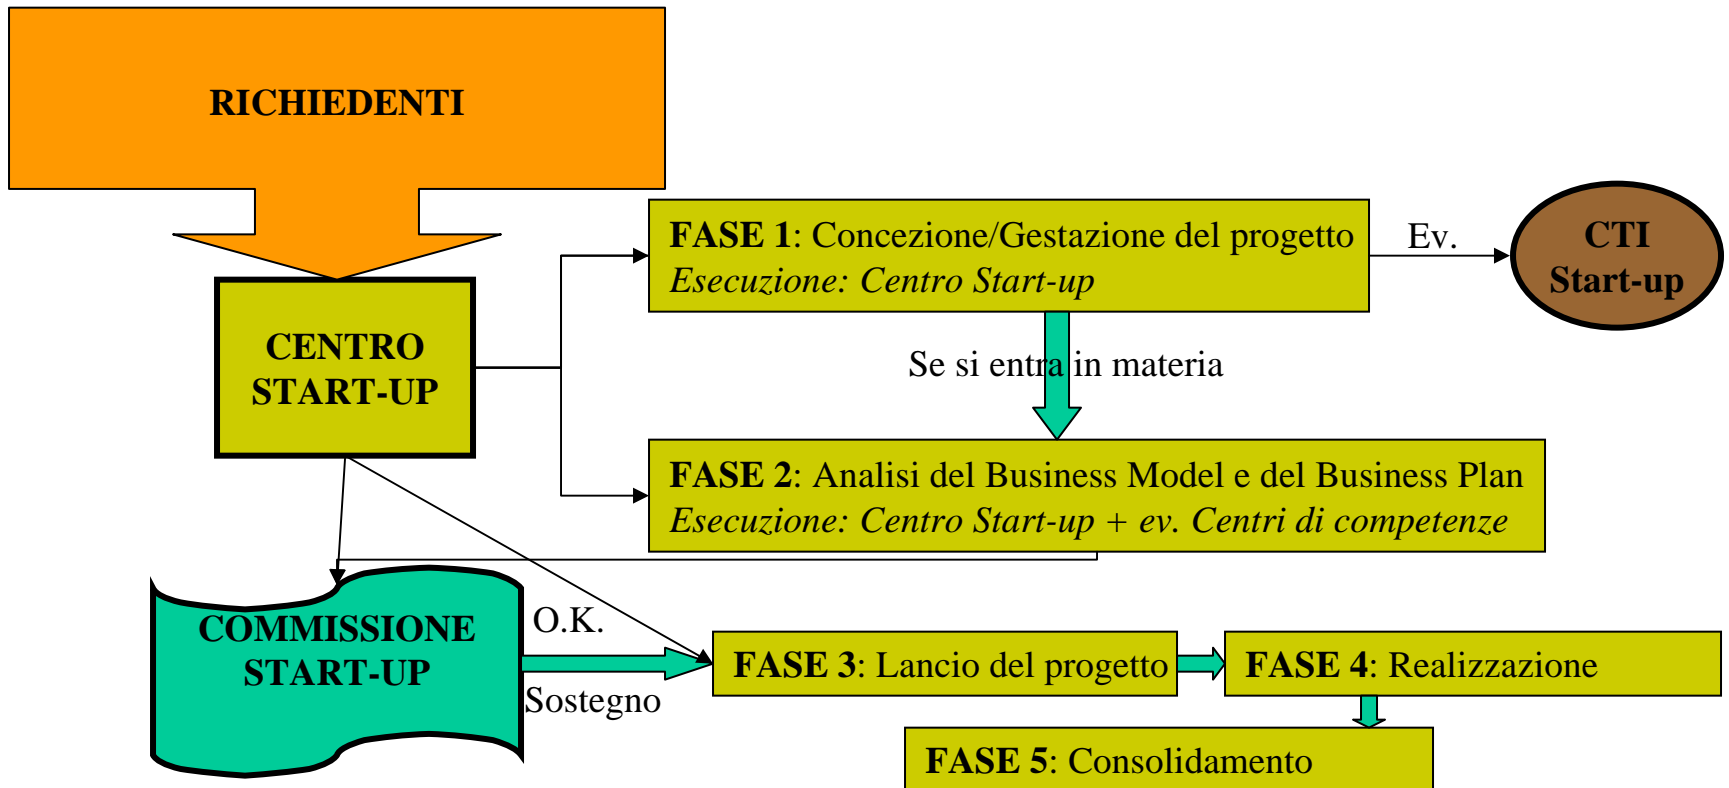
RICHIEDENTI

CENTRO START-UP

FASE 1: Concezione/Gestazione del progetto
*Esecuzione: Centro Start-up*

Ev.

CTI Start-up

Se si entra in materia

FASE 2: Analisi del Business Model e del Business Plan
*Esecuzione: Centro Start-up + ev. Centri di competenze*

COMMISSIONE START-UP

O.K.

Sostegno

FASE 3: Lancio del progetto

FASE 4: Realizzazione

FASE 5: Consolidamento